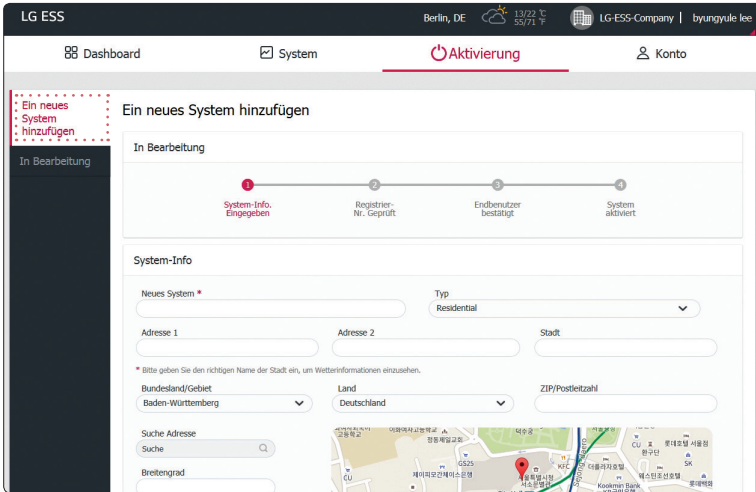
LG ESS

Berlin, DE 13/22 ℃ 55/71 ℉ LG-ESS-Company | byungyule lee

Dashboard System Aktivierung Konto

Ein neues System hinzufügen

In Bearbeitung

Ein neues System hinzufügen

In Bearbeitung

1 System-Info. Eingegeben
2 Registrier-Nr. Geprüft
3 Endbenutzer bestätigt
4 System aktiviert

System-Info

Neues System *

Typ
Residential

Adresse 1

Adresse 2

Stadt

* Bitte geben Sie den richtigen Name der Stadt ein, um Wetterinformationen einzusehen.

Bundesland/Gebiet
Baden-Württemberg

Land
Deutschland

ZIP/Postleitzahl

Suche Adresse
Suche

Breitengrad